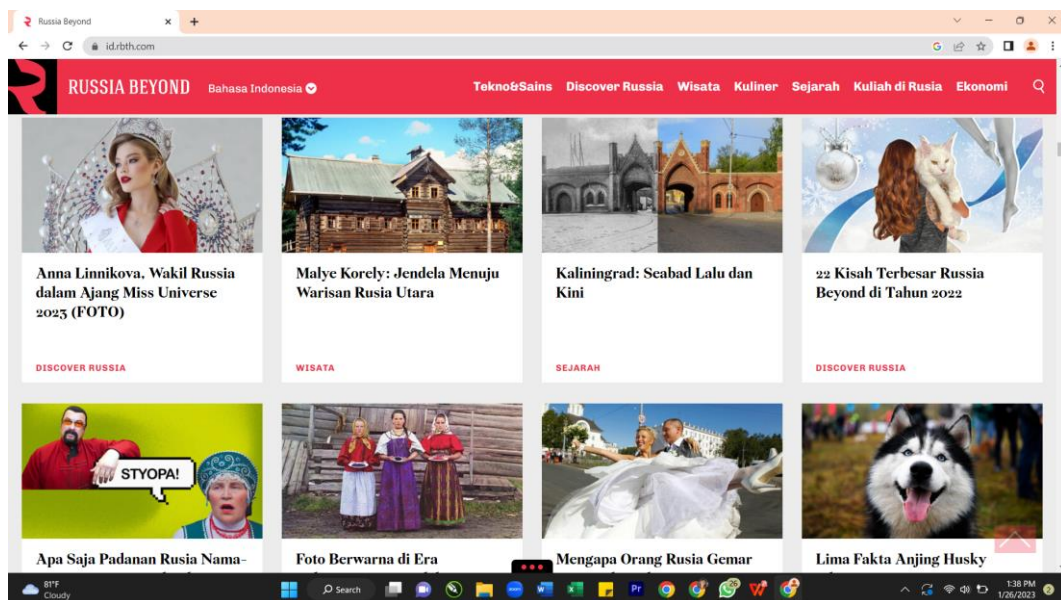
Russia Beyond
id.rbth.com

RUSSIA BEYOND Bahasa Indonesia

Tekno&Sains Discover Russia Wisata Kuliner Sejarah Kuliah di Rusia Ekonomi

Anna Linnikova, Wakil Russia dalam Ajang Miss Universe 2023 (FOTO)

DISCOVER RUSSIA

Malye Korely: Jendela Menuju Warisan Rusia Utara

WISATA

Kaliningrad: Seabad Lalu dan Kini

SEJARAH

22 Kisah Terbesar Russia Beyond di Tahun 2022

DISCOVER RUSSIA

STYOPA!

Apa Saja Padanan Rusia Nama-

Foto Berwarna di Era

Mengapa Orang Rusia Gemar

Lima Fakta Anjing Husky

81°F
Cloudy

Search

1:38 PM
1/26/2023